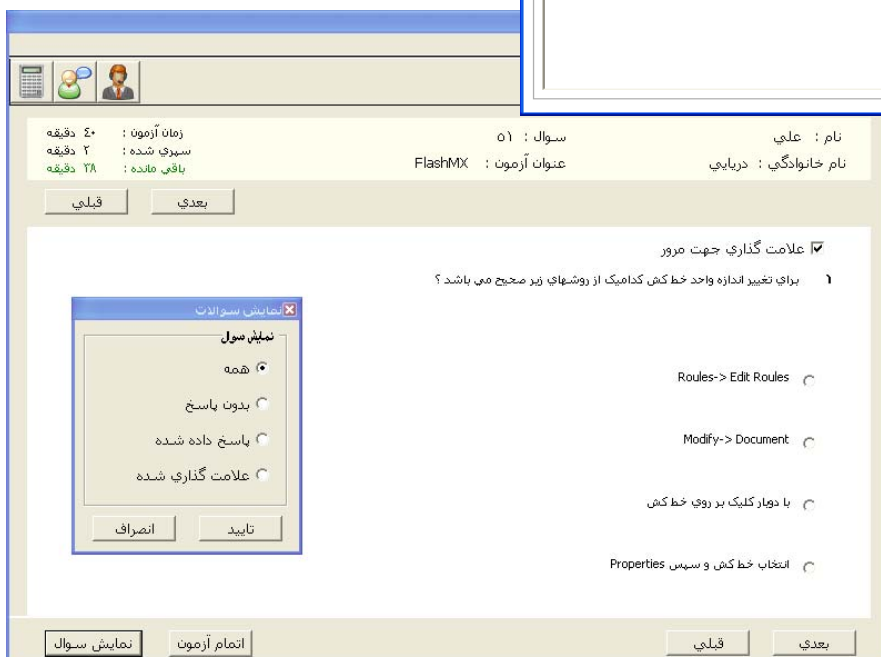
زمان آزمون : ٤٠ دقيقه
سپري شده : ٢ دقيقه
باقي مانده : ٣٨ دقيقه

سوال : ٥١
عنوان آزمون : FlashMX

نام : علي
نام خانوادگي : دريايي

بعدي
قبلي

علامت گذاري جهت مرور

١ براي تغيير اندازه واحد خط كش كداميک از روشهاي زير صحيح مي باشد ؟

Roules-> Edit Roules

Modify-> Document

با دوبار كليک بر روي خط كش

انتخاب خط كش و سپس Properties

نمايش سوالات
نمايش سوال
همه
بدون پاسخ
پاسخ داده شده
علامت گذاري شده
تاييد
انصراف

نمايش سوال
اتمام آزمون
قبلي
بعدي